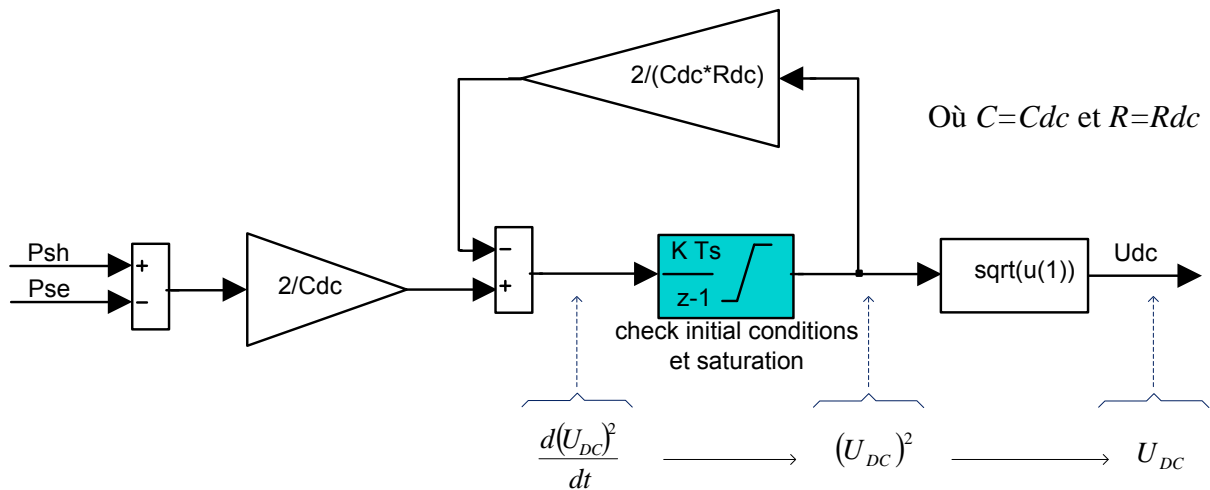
2/(Cdc*Rdc)

Où $C=Cdc$ et $R=Rdc$

Psh
Pse
+
-
2/Cdc
-
+
K Ts
z-1
check initial conditions et saturation
sqrt(u(1))
Udc

$\frac{d(U_{DC})^2}{dt}$ $\longrightarrow$ $(U_{DC})^2$ $\longrightarrow$ $U_{DC}$